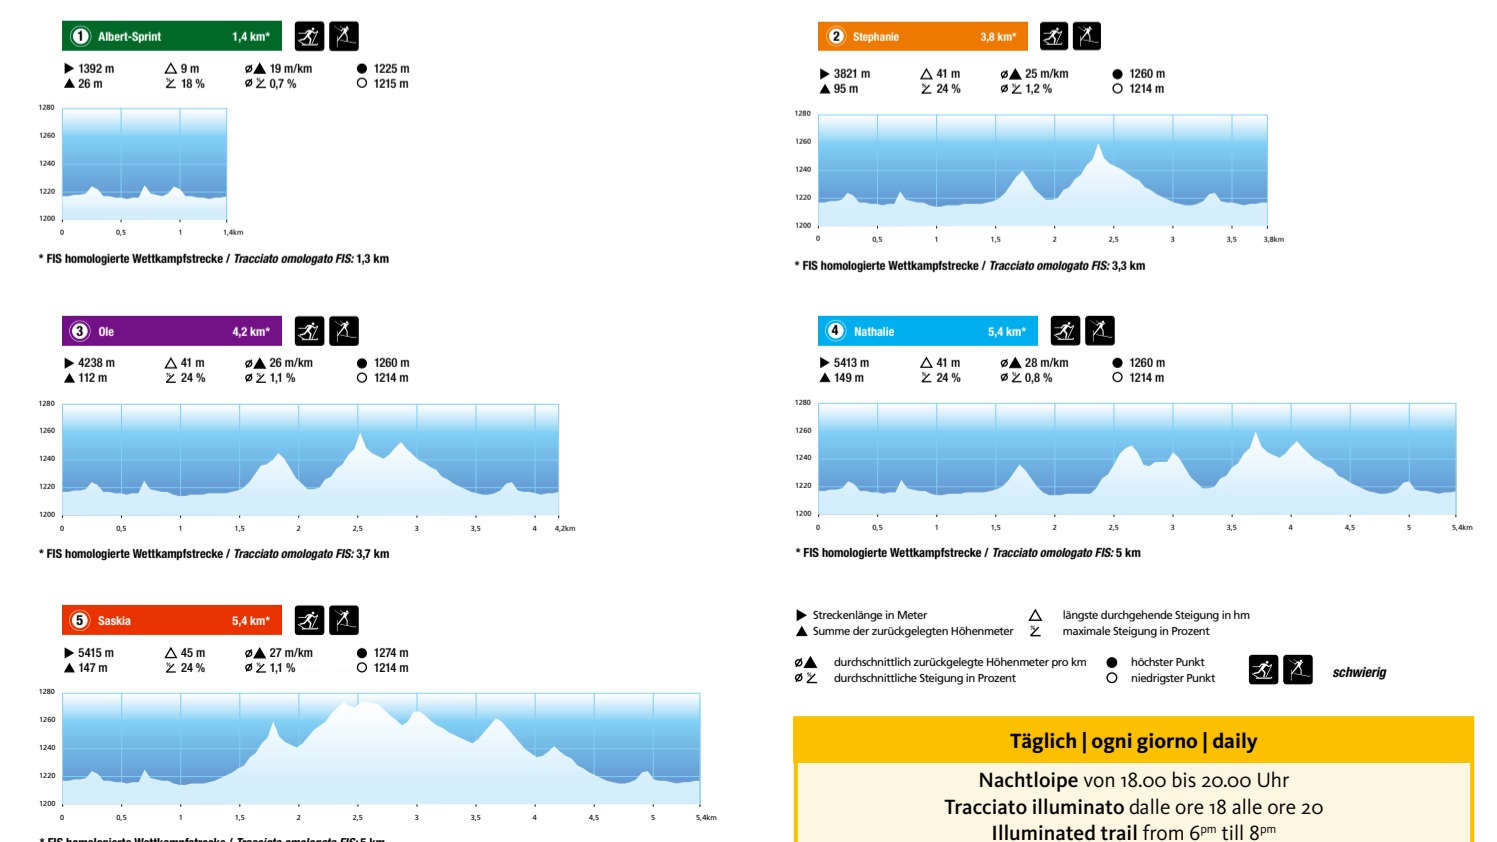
1 Albert-Sprint 1,4 km*

▶ 1392 m
▲ 26 m
△ 9 m
⦣ 18 %
⌀▲ 19 m/km
⌀⦣ 0,7 %
● 1225 m
○ 1215 m

1280
1260
1240
1220
1200
0
0,5
1
1,4km

* FIS homologierte Wettkampfstrecke / *Tracciato omologato FIS:* 1,3 km

2 Stephanie 3,8 km*

▶ 3821 m
▲ 95 m
△ 41 m
⦣ 24 %
⌀▲ 25 m/km
⌀⦣ 1,2 %
● 1260 m
○ 1214 m

1280
1260
1240
1220
1200
0
0,5
1
1,5
2
2,5
3
3,5
3,8km

* FIS homologierte Wettkampfstrecke / *Tracciato omologato FIS:* 3,3 km

3 Ole 4,2 km*

▶ 4238 m
▲ 112 m
△ 41 m
⦣ 24 %
⌀▲ 26 m/km
⌀⦣ 1,1 %
● 1260 m
○ 1214 m

1280
1260
1240
1220
1200
0
0,5
1
1,5
2
2,5
3
3,5
4
4,2km

* FIS homologierte Wettkampfstrecke / *Tracciato omologato FIS:* 3,7 km

4 Nathalie 5,4 km*

▶ 5413 m
▲ 149 m
△ 41 m
⦣ 24 %
⌀▲ 28 m/km
⌀⦣ 0,8 %
● 1260 m
○ 1214 m

1280
1260
1240
1220
1200
0
0,5
1
1,5
2
2,5
3
3,5
4
4,5
5
5,4km

* FIS homologierte Wettkampfstrecke / *Tracciato omologato FIS:* 5 km

5 Saskia 5,4 km*

▶ 5415 m
▲ 147 m
△ 45 m
⦣ 24 %
⌀▲ 27 m/km
⌀⦣ 1,1 %
● 1274 m
○ 1214 m

1280
1260
1240
1220
1200
0
0,5
1
1,5
2
2,5
3
3,5
4
4,5
5
5,4km

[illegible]

▶ Streckenlänge in Meter
▲ Summe der zurückgelegten Höhenmeter
△ längste durchgehende Steigung in hm
⦣ maximale Steigung in Prozent
⌀▲ durchschnittlich zurückgelegte Höhenmeter pro km
⌀⦣ durchschnittliche Steigung in Prozent
● höchster Punkt
○ niedrigster Punkt
*schwierig*

Täglich | ogni giorno | daily
**Nachtloipe** von 18.00 bis 20.00 Uhr
**Tracciato illuminato** dalle ore 18 alle ore 20
**Illuminated trail** from 6$^{pm}$ till 8$^{pm}$